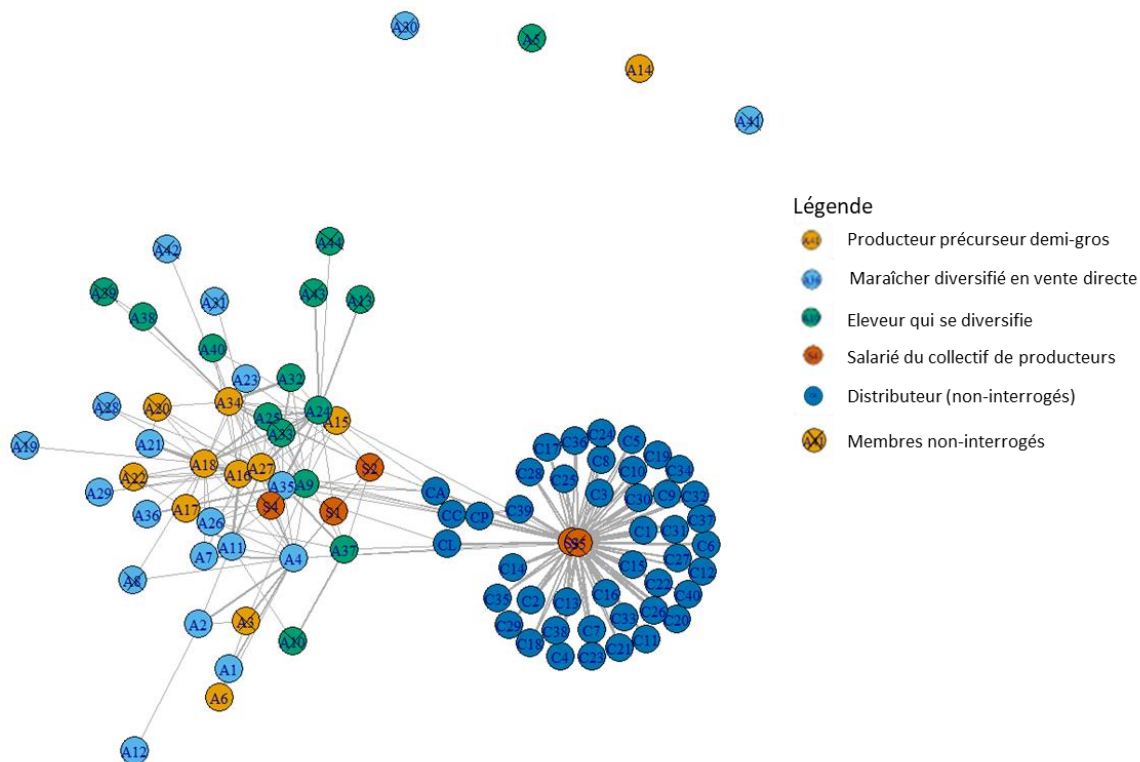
A30
A5
A14
A41

Légende
Producteur précurseur demi-gros
Maraîcher diversifié en vente directe
Eleveur qui se diversifie
Salarié du collectif de producteurs
Distributeur (non-interrogés)
Membres non-interrogés

A42
A44
A39
A31
A43
A13
A38
A40
A23
A32
A28
A20
A34
A25
A24
A15
A33
A19
A21
A18
A27
A22
A16
S2
A29
A35
A9
A17
S4
S1
A36
A26
A7
A11
A4
A37
A8
A2
A3
A10
A1
A6
A12
CA
CC
CP
CL
C39
C17
C36
C24
C5
C28
C8
C19
C25
C10
C34
C3
C30
C9
C32
C1
C31
C37
S5
C6
C27
C14
C15
C22
C12
C16
C40
C35
C2
C13
C26
C33
C20
C29
C38
C7
C18
C21
C11
C4
C23